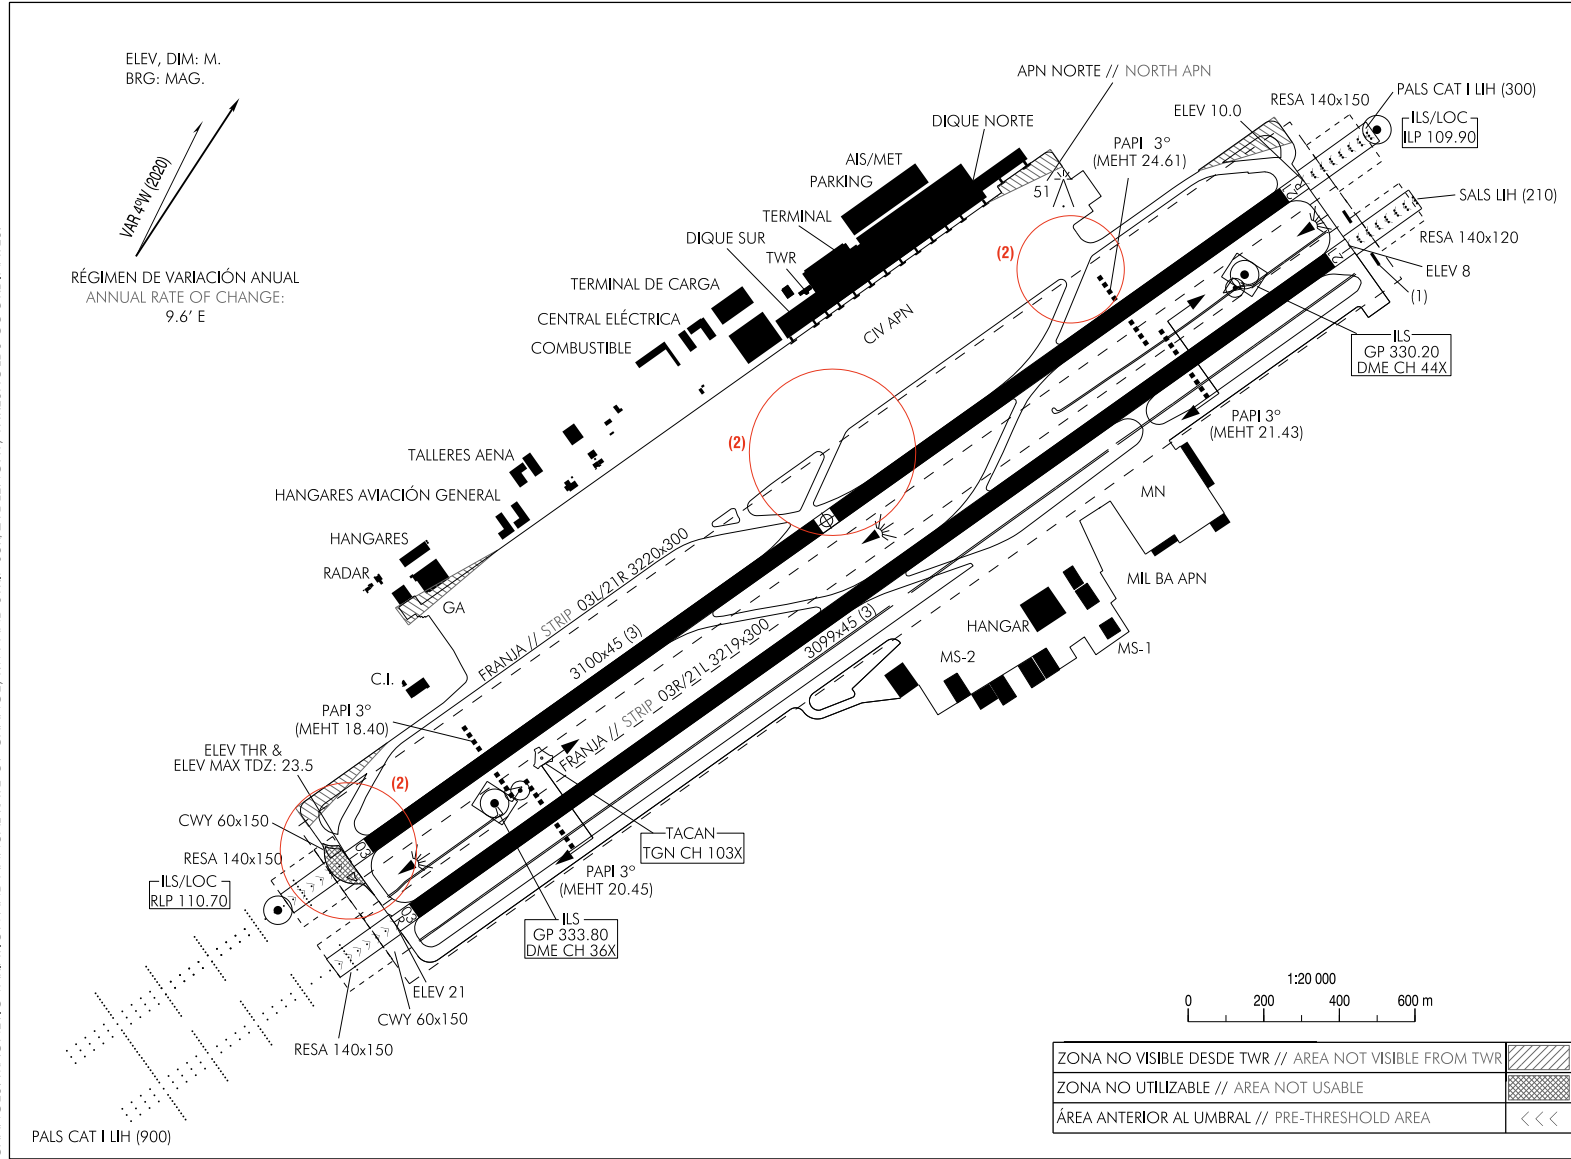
ELEV, DIM: M.
BRG: MAG.

VAR 4°W (2020)

RÉGIMEN DE VARIACIÓN ANUAL
ANNUAL RATE OF CHANGE:
9.6' E

APN NORTE // NORTH APN

DIQUE NORTE

AIS/MET
PARKING

TERMINAL

DIQUE SUR

TWR

TERMINAL DE CARGA

CENTRAL ELÉCTRICA

COMBUSTIBLE

CIV APN

51

ELEV 10.0

RESA 140x150

PALS CAT I LIH (300)

ILS/LOC
ILP 109.90

PAPI 3°
(MEHT 24.61)

SALS LIH (210)

RESA 140x120

ELEV 8

(1)

(2)

ILS
GP 330.20
DME CH 44X

PAPI 3°
(MEHT 21.43)

MN

(2)

TALLERES AENA

HANGARES AVIACIÓN GENERAL

HANGARES

RADAR

GA

FRANJA // STRIP 03L/21R 3220x300

3100x45 (3)

MIL BA APN

HANGAR

3099x45 (3)

FRANJA // STRIP 03R/21L 3219x300

MS-2

MS-1

C.I.

PAPI 3°
(MEHT 18.40)

ELEV THR &
ELEV MAX TDZ: 23.5

(2)

CWY 60x150

RESA 140x150

ILS/LOC
RLP 110.70

TACAN
TGN CH 103X

PAPI 3°
(MEHT 20.45)

ILS
GP 333.80
DME CH 36X

ELEV 21

CWY 60x150

RESA 140x150

PALS CAT I LIH (900)

1:20 000

0 200 400 600 m

ZONA NO VISIBLE DESDE TWR // AREA NOT VISIBLE FROM TWR

ZONA NO UTILIZABLE // AREA NOT USABLE

ÁREA ANTERIOR AL UMBRAL // PRE-THRESHOLD AREA